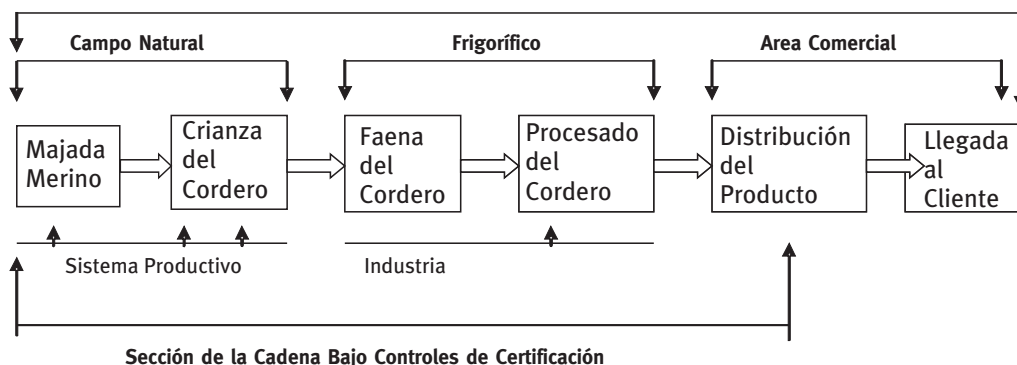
Campo Natural

Frigorífico

Area Comercial

Majada Merino

Crianza del Cordero

Faena del Cordero

Procesado del Cordero

Distribución del Producto

Llegada al Cliente

Sistema Productivo

Industria

Sección de la Cadena Bajo Controles de Certificación